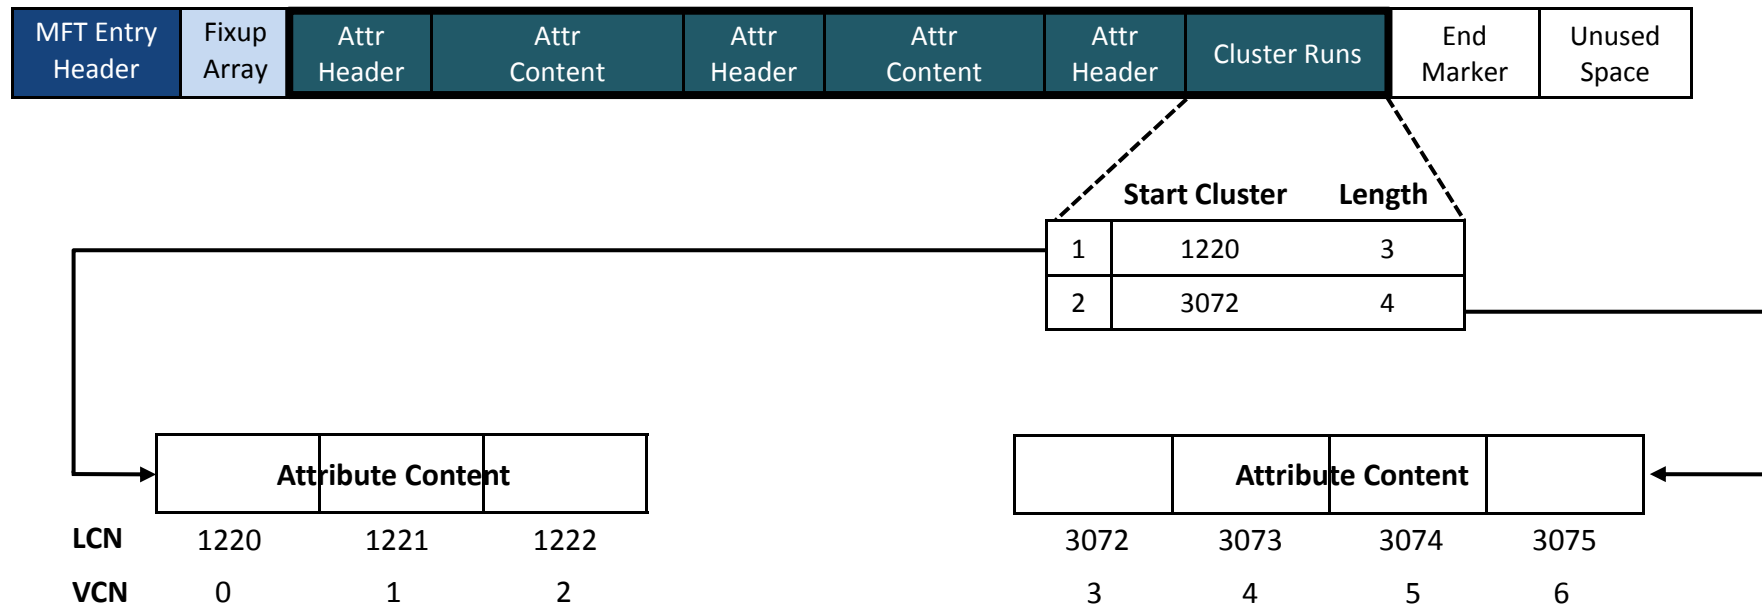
MFT Entry Header

Fixup Array

Attr Header

Attr Content

Attr Header

Attr Content

Attr Header

Cluster Runs

End Marker

Unused Space

| | Start Cluster | Length |
|---|---|---|
| 1 | 1220 | 3 |
| 2 | 3072 | 4 |

Attribute Content

Attribute Content

| LCN | 1220 | 1221 | 1222 | 3072 | 3073 | 3074 | 3075 |
|---|---|---|---|---|---|---|---|
| VCN | 0 | 1 | 2 | 3 | 4 | 5 | 6 |